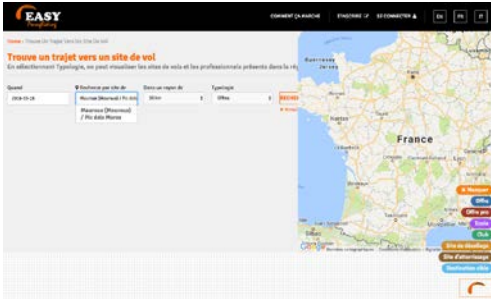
EASY

COMMENT ÇA MARCHE	S'INSCRIRE	SE CONNECTER	EN	FR	IT

Home › Trouve Un Trajet Vers Un Site De Vol

Trouve un trajet vers un site de vol

En sélectionnant Typologie, on peut visualiser les sites de vols et les professionnels présents dans la ré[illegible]

Quand
2016-10-18

Recherche par site de
Moureaux (Moureaux) / Pic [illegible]

Moureaux (Moureaux) / Pic Arbe Monte

Dans un rayon de
30 km

Typologie
Offres

RECH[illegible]

France

Guernsey

Jersey

Google

Données cartographiques

Masquer
Offre
Offre pro
École
Club
Site de décollage
Site d'atterrissage
Destination ciblée